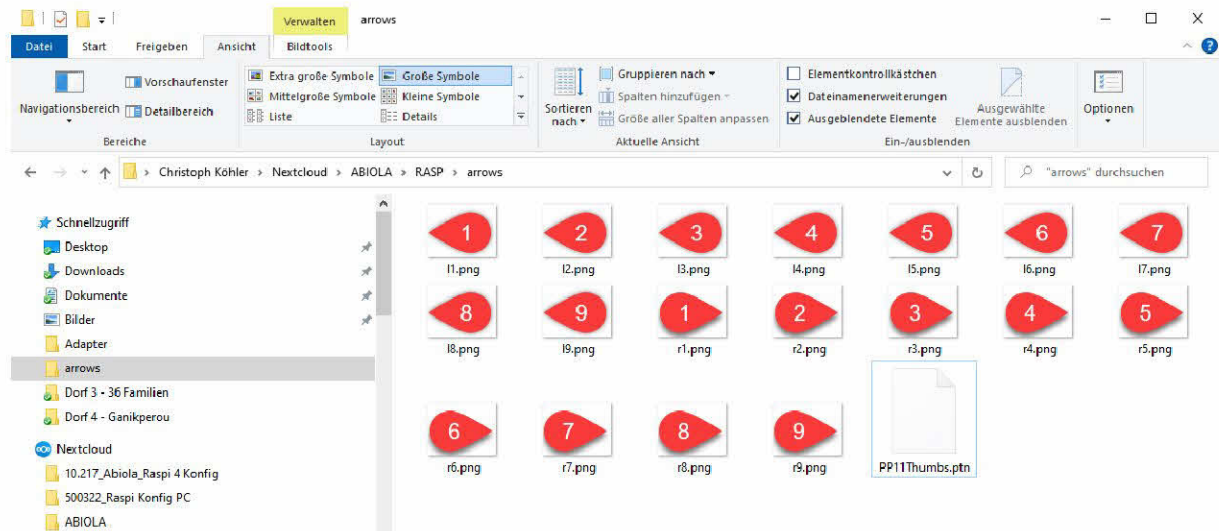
Verwalten arrows

Datei Start Freigeben Ansicht Bildtools

Navigationsbereich Vorschaufenster Detailbereich
Bereiche

Extra große Symbole Große Symbole
Mittelgroße Symbole Kleine Symbole
Liste Details
Layout

Sortieren nach Gruppieren nach Spalten hinzufügen Größe aller Spalten anpassen
Aktuelle Ansicht

Elementkontrollkästchen
Dateinamenerweiterungen
Ausgeblendete Elemente
Ausgewählte Elemente ausblenden
Ein-/ausblenden

Optionen

> Christoph Köhler > Nextcloud > ABIOLA > RASP > arrows

"arrows" durchsuchen

Schnellzugriff
Desktop
Downloads
Dokumente
Bilder
Adapter
arrows
Dorf 3 - 36 Familien
Dorf 4 - Ganikperou
Nextcloud
10.217_Abiola_Raspi 4 Konfig
500322_Raspi Konfig PC
ABIOLA

1
l1.png
2
l2.png
3
l3.png
4
l4.png
5
l5.png
6
l6.png
7
l7.png
8
l8.png
9
l9.png
1
r1.png
2
r2.png
3
r3.png
4
r4.png
5
r5.png
6
r6.png
7
r7.png
8
r8.png
9
r9.png
PP11Thumbs.ptn